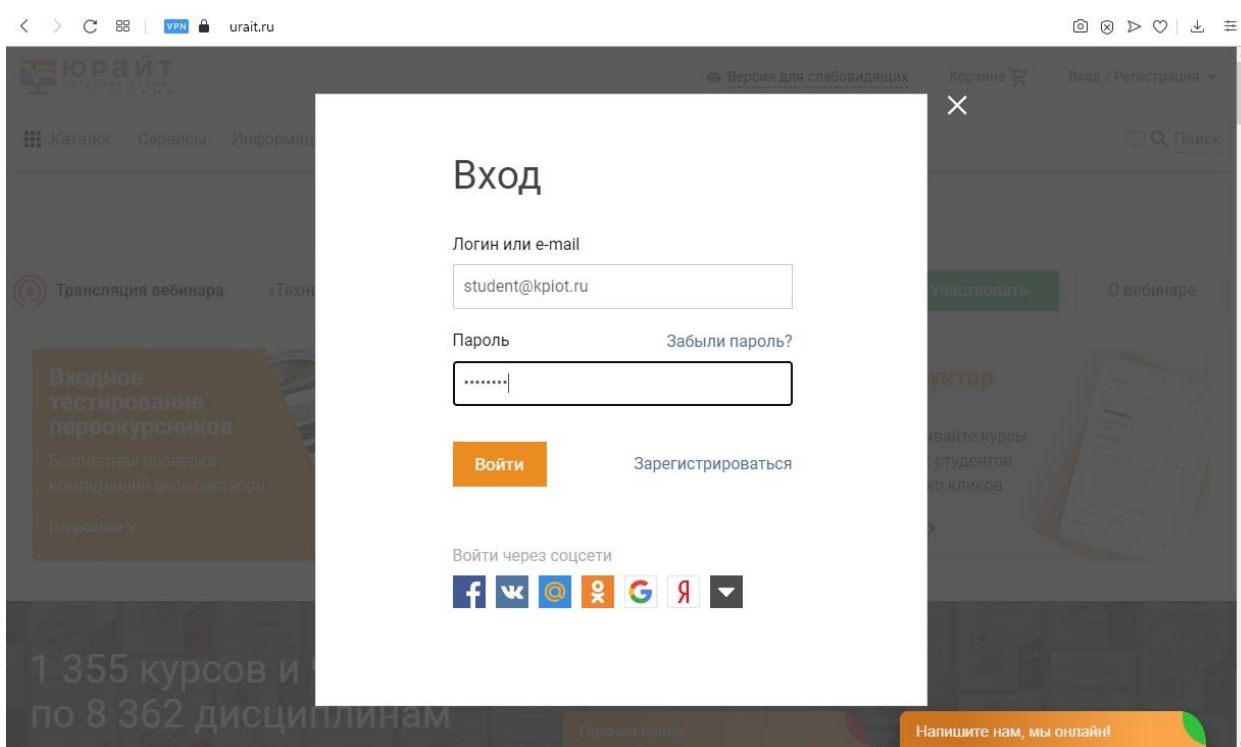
VPN urait.ru

ЮРАЙТ

Версия для слабовидящих Корзина Вход / Регистрация

Каталог Сервисы Информац

Поиск

Трансляция вебинара «Техн

Участвовать О вебинаре

Входное тестирование первокурсников

Бесплатная проверка компетенций весь сентябрь

Подробнее >

уктор

вайте курсы студентов ко кликов

1 355 курсов и
по 8 362 дисциплинам

Напишите нам, мы онлайн!

Вход

Логин или e-mail

student@kpiot.ru

Пароль

Забыли пароль?

••••••••

Войти

Зарегистрироваться

Войти через соцсети

Я